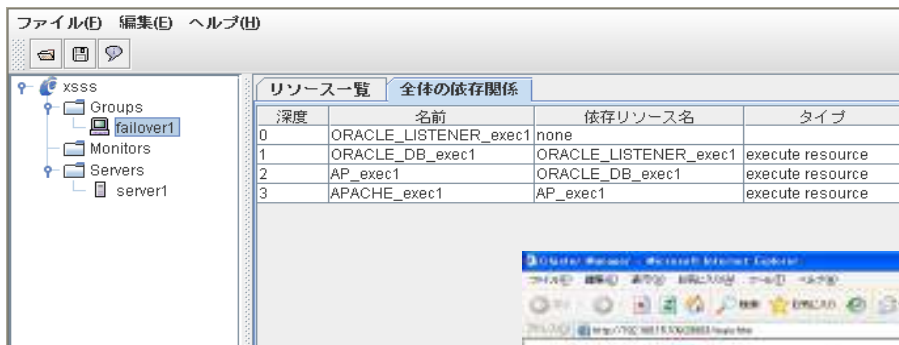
ファイル(F) 編集(E) ヘルプ(H)

xsss
Groups
failover1
Monitors
Servers
server1

リソース一覧 全体の依存関係

| 深度 | 名前 | 依存リソース名 | タイプ |
|---|---|---|---|
| 0 | ORACLE_LISTENER_exec1 | none | |
| 1 | ORACLE_DB_exec1 | ORACLE_LISTENER_exec1 | execute resource |
| 2 | AP_exec1 | ORACLE_DB_exec1 | execute resource |
| 3 | APACHE_exec1 | AP_exec1 | execute resource |

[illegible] - Microsoft Internet Explorer
ファイル(F) 編集(E) 表示(V) お気に入り(A) ツール(T) ヘルプ(H)
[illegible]